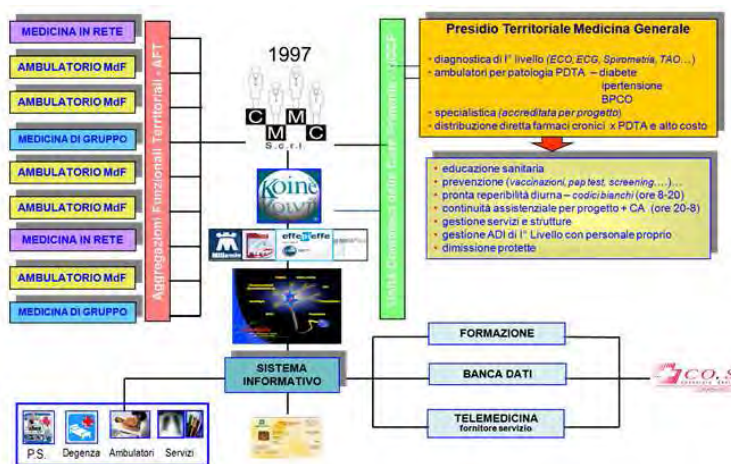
MEDICINA IN RETE

AMBULATORIO MdF

AMBULATORIO MdF

MEDICINA DI GRUPPO

AMBULATORIO MdF

AMBULATORIO MdF

MEDICINA IN RETE

AMBULATORIO MdF

MEDICINA DI GRUPPO

Aggregazioni Funzionali Territoriali - AFT

1997

C M M C
S.c.r.l.

Koine

Millennium

effe effe

Unità Complesse delle Cure Primarie - UCCP

Presidio Territoriale Medicina Generale

- diagnostica di I° livello (ECO, ECG, Spirometria, TAO…)
- ambulatori per patologia PDTA – diabete
  ipertensione
  BPCO
- specialistica (accreditata per progetto)
- distribuzione diretta farmaci cronici x PDTA e alto costo

- educazione sanitaria
- prevenzione (vaccinazioni, pap test, screening,….)…
- pronta reperibilità diurna – codici bianchi (ore 8-20)
- continuità assistenziale per progetto + CA (ore 20-8)
- gestione servizi e strutture
- gestione ADI di I° Livello con personale proprio
- dimissione protette

SISTEMA INFORMATIVO

FORMAZIONE

BANCA DATI

TELEMEDICINA
fornitore servizio

CO.S

P.S.   Degenza   Ambulatori   Servizi